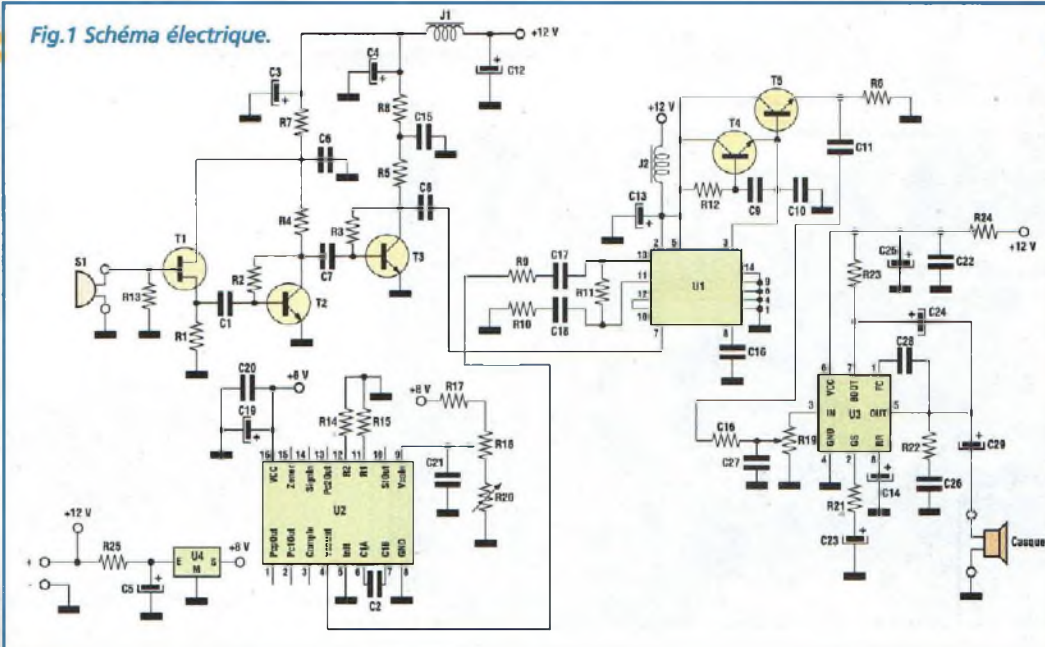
Fig.1 Schéma électrique.

J1
+12 V
C12
C4
C3
R7
R8
C15
C6
R5
C8
R4
R3
T1
T3
S1
R13
R2
C7
C1
T2
R1
+12 V
J2
T5
R6
T4
C11
R12
C9
C10
C13
R24
+12 V
2
6
3
C25
C22
R9
C17
13
14
R23
R11
U1
9
12
4
R10
C18
10
1
8
C16
7
C24
6
7
1
C28
C20
+8 V
C19
R14
R15
+8 V
R17
C16
R19
3
VCC
IN
GND
BOOT
U3
GS
TC
OUT
BR
5
R22
C29
C27
4
2
8
C14
C26
16
15
14
13
12
11
10
9
R18
VCC
Zener
SignIn
Pd2Out
R2
R1
SIGOut
Vcoin
C21
R20
U2
R21
C23
Casque
+12 V
+
R25
U4
+8 V
E
M
S
PhpOut
Pc1Out
CompIn
Vcout
Inh
C1A
C1B
GND
-
C5
1
2
3
4
5
6
7
8
C2